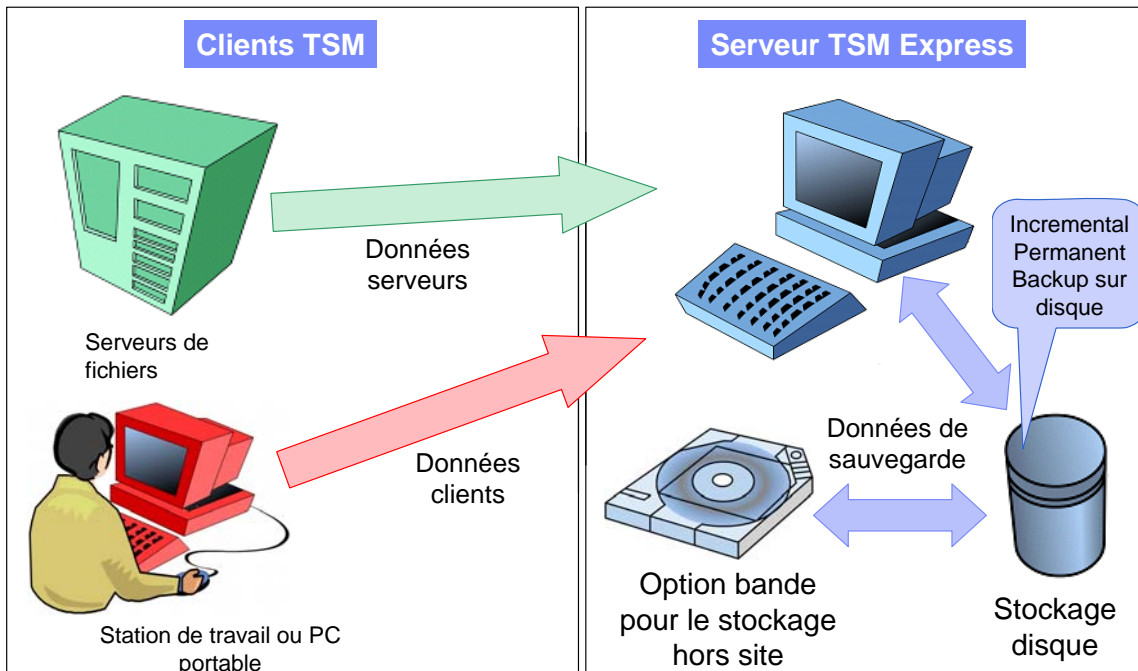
Clients TSM

Serveurs de fichiers

Données serveurs

Station de travail ou PC portable

Données clients

Serveur TSM Express

Incremental Permanent Backup sur disque

Données de sauvegarde

Option bande pour le stockage hors site

Stockage disque